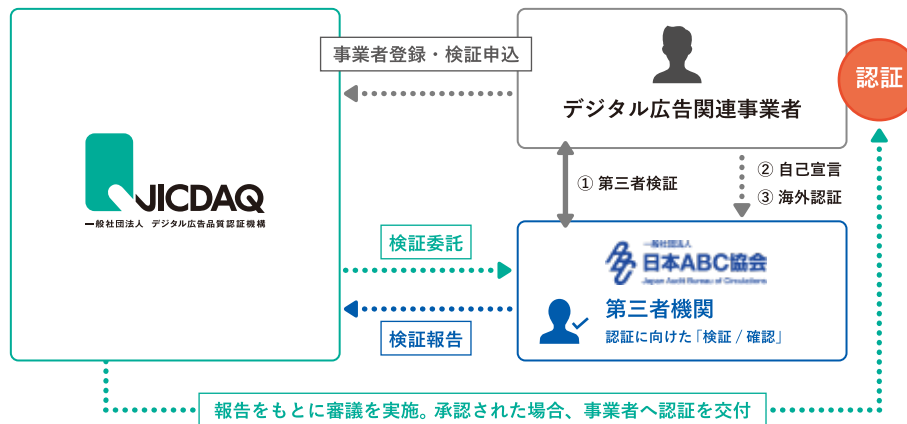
事業者登録・検証申込

デジタル広告関連事業者

認証

JICDAQ
一般社団法人 デジタル広告品質認証機構

① 第三者検証

② 自己宣言
③ 海外認証

検証委託

一般社団法人
日本ABC協会
Japan Audit Bureau of Circulations

第三者機関
認証に向けた「検証 / 確認」

検証報告

報告をもとに審議を実施。承認された場合、事業者へ認証を交付